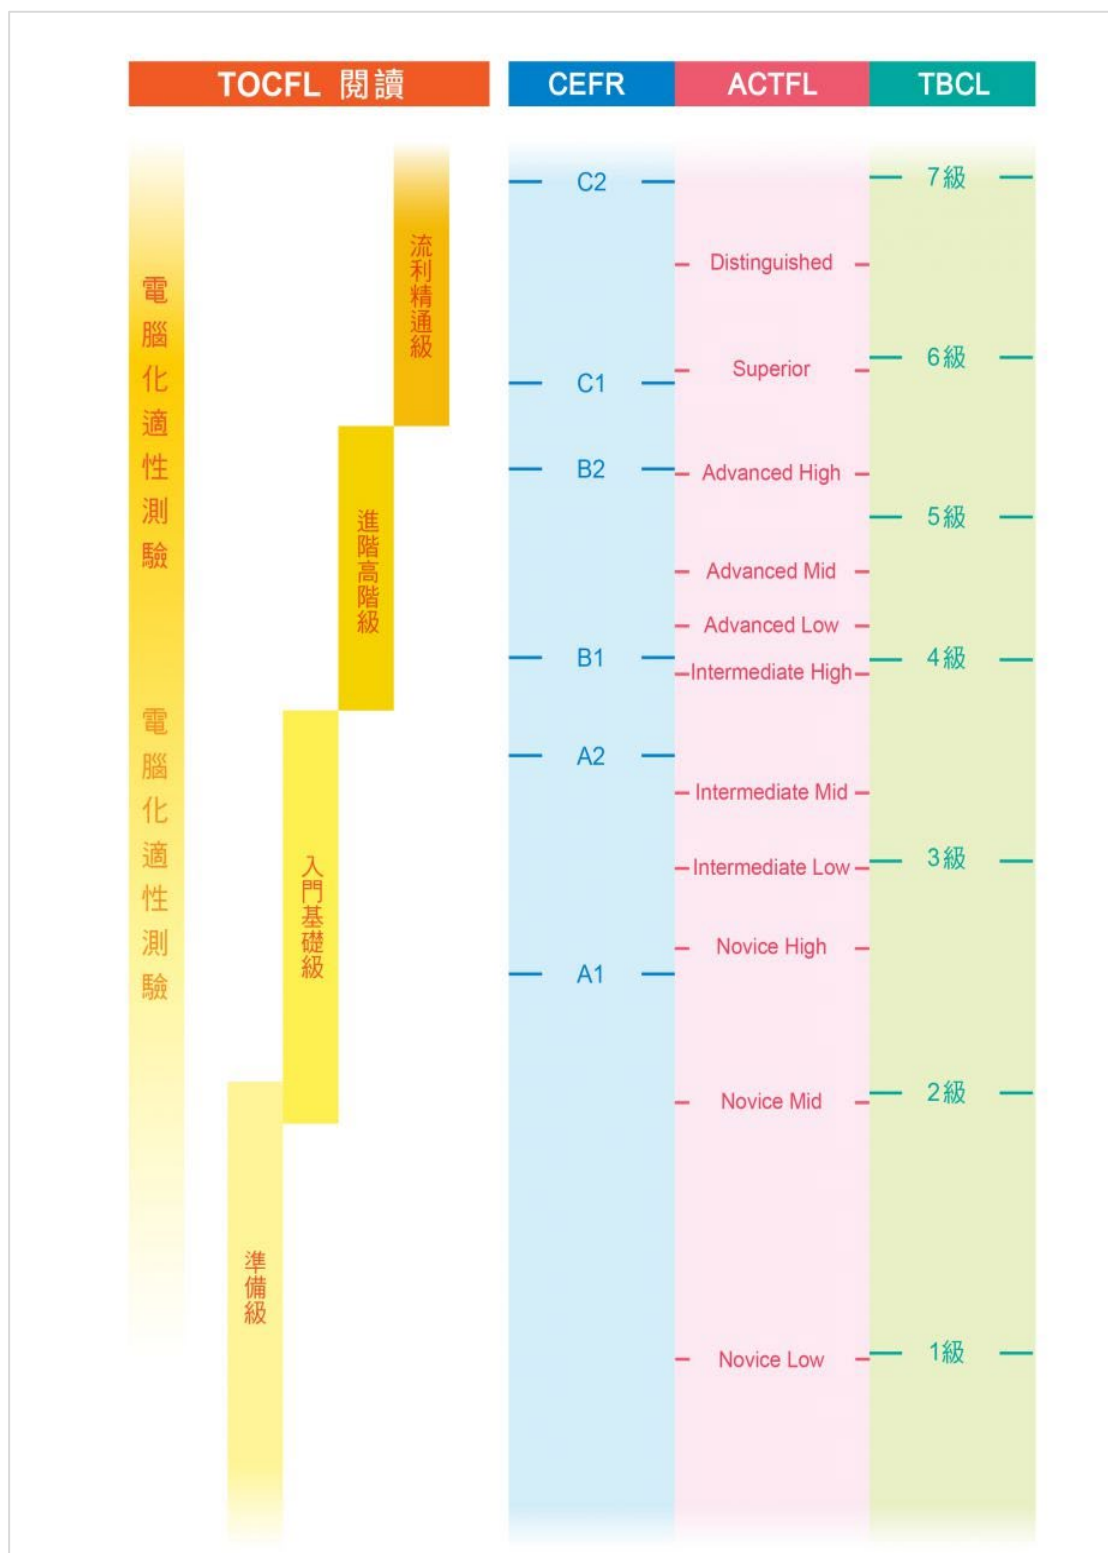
TOCFL 閱讀

CEFR

ACTFL

TBCL

電腦化適性測驗

電腦化適性測驗

流利精通級

進階高階級

入門基礎級

準備級

C2

C1

B2

B1

A2

A1

Distinguished

Superior

Advanced High

Advanced Mid

Advanced Low

Intermediate High

Intermediate Mid

Intermediate Low

Novice High

Novice Mid

Novice Low

7級

6級

5級

4級

3級

2級

1級